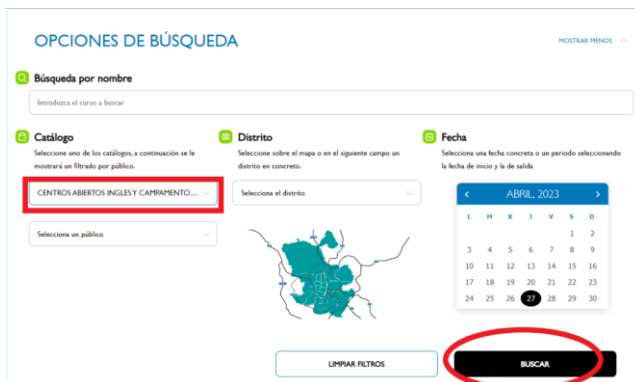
OPCIONES DE BÚSQUEDA

MOSTRAR MENOS

Búsqueda por nombre

Introduzca el curso a buscar

Catálogo

Seleccione uno de los catálogos, a continuación se le mostrará un filtrado por público.

CENTROS ABIERTOS INGLES Y CAMPAMENTO...

Selecciona un público

Distrito

Seleccione sobre el mapa o en el siguiente campo un distrito en concreto.

Selecciona el distrito

Fecha

Selecciona una fecha concreta o un periodo seleccionando la fecha de inicio y la de salida

‹ ABRIL, 2023 ›

| L | M | X | J | V | S | D |
|---|---|---|---|---|---|---|
| | | | | | 1 | 2 |
| 3 | 4 | 5 | 6 | 7 | 8 | 9 |
| 10 | 11 | 12 | 13 | 14 | 15 | 16 |
| 17 | 18 | 19 | 20 | 21 | 22 | 23 |
| 24 | 25 | 26 | 27 | 28 | 29 | 30 |

LIMPIAR FILTROS

BUSCAR